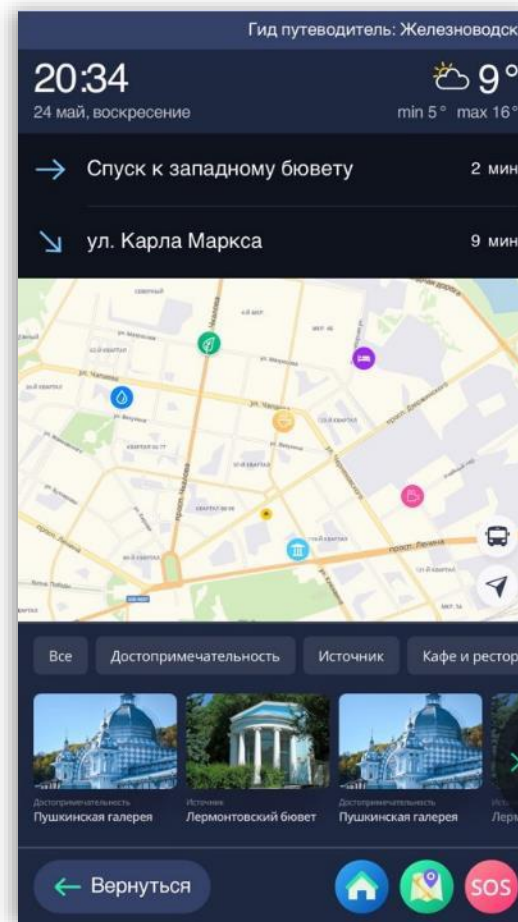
Гид путеводитель: Железноводск

20:34
24 май, воскресение

9°
min 5° max 16°

Спуск к западному бювету
2 мин

ул. Карла Маркса
9 мин

Все
Достопримечательность
Источник
Кафе и рестор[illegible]

Достопримечательность
Пушкинская галерея

Источник
Лермонтовский бювет

Достопримечательность
Пушкинская галерея

Лерм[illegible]

Вернуться

SOS